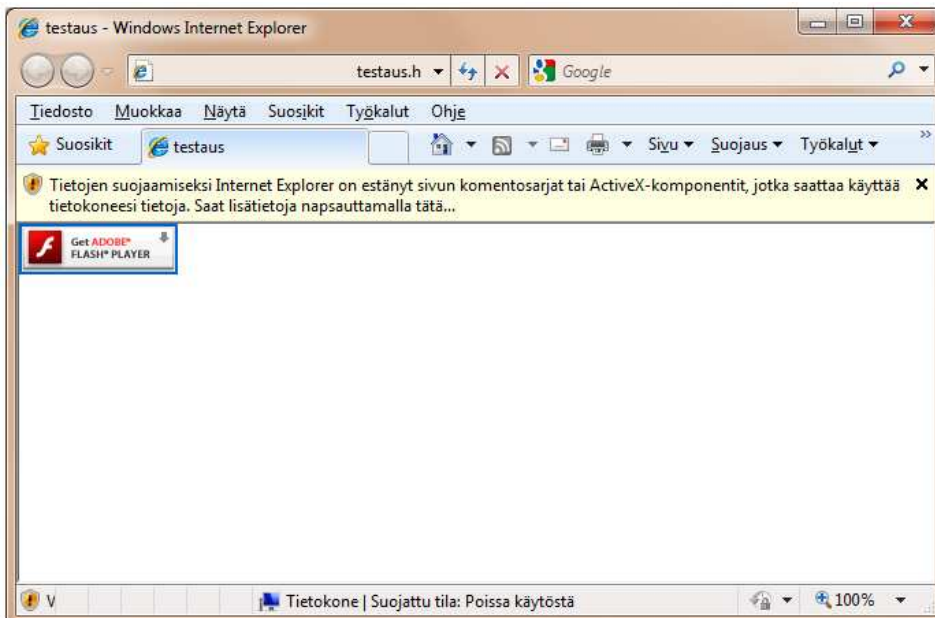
testaus - Windows Internet Explorer

testaus.h

Google

Tiedosto Muokkaa Näytä Suosikit Työkalut Ohje

Suosikit testaus

Sivu Suojaus Työkalut

Tietojen suojaamiseksi Internet Explorer on estänyt sivun komentosarjat tai ActiveX-komponentit, jotka saattaa käyttää tietokoneesi tietoja. Saat lisätietoja napsauttamalla tätä...

Get ADOBE® FLASH® PLAYER

V

Tietokone | Suojattu tila: Poissa käytöstä

100%